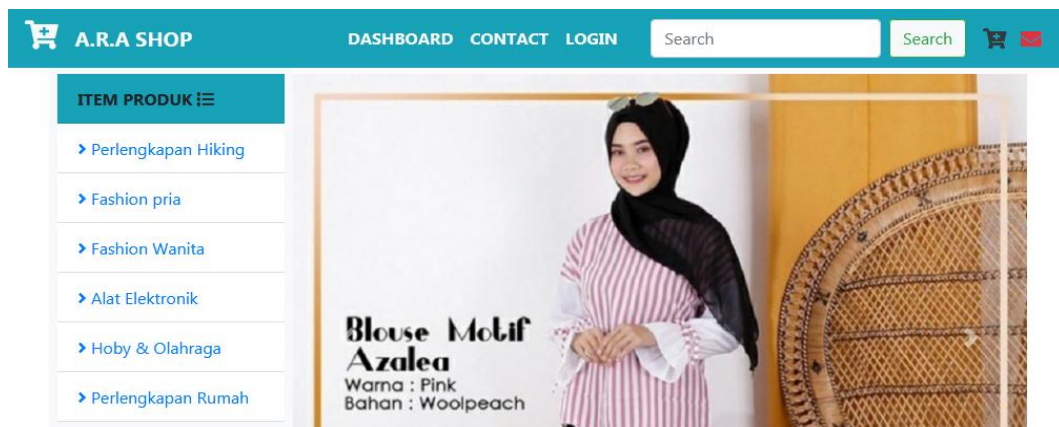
A.R.A SHOP

DASHBOARD CONTACT LOGIN

Search

Search

ITEM PRODUK

> Perlengkapan Hiking

> Fashion pria

> Fashion Wanita

> Alat Elektronik

> Hoby & Olahraga

> Perlengkapan Rumah

Blouse Motif Azalea
Warna : Pink
Bahan : Woolpeach